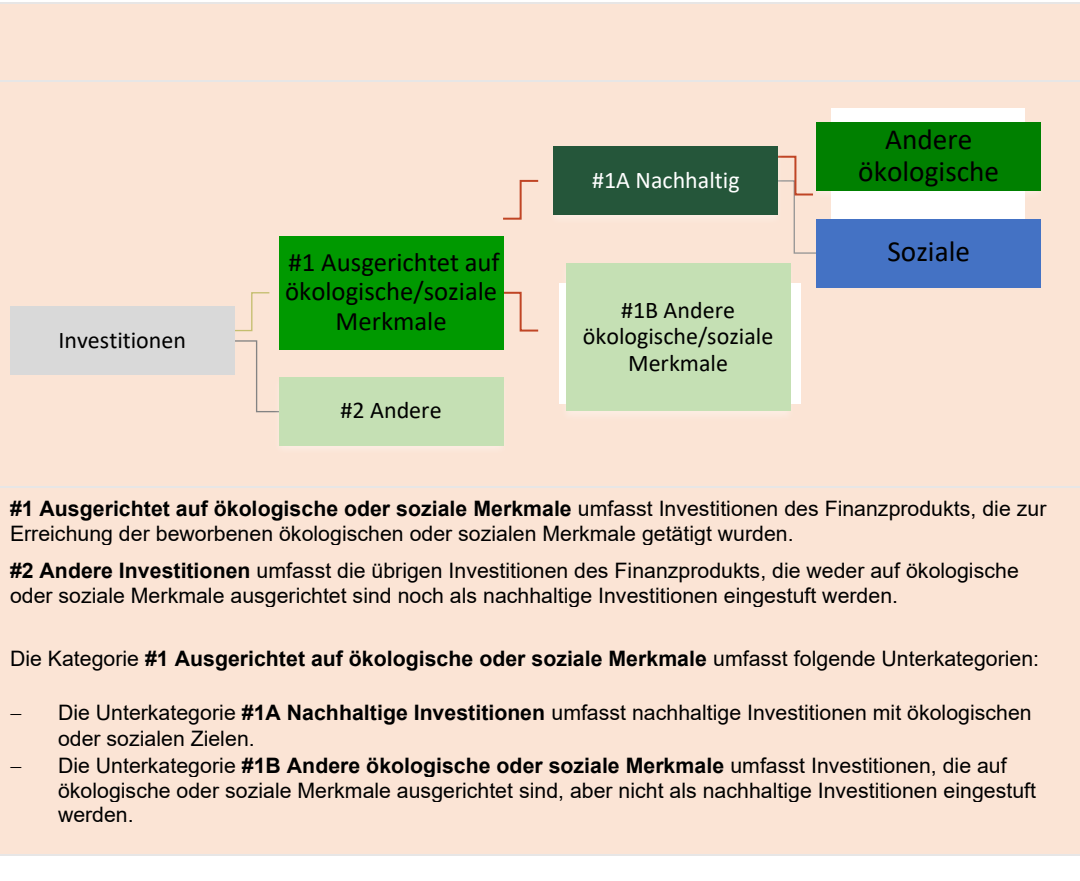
Investitionen

#1 Ausgerichtet auf ökologische/soziale Merkmale

#2 Andere

#1A Nachhaltig

#1B Andere ökologische/soziale Merkmale

Andere ökologische

Soziale

**#1 Ausgerichtet auf ökologische oder soziale Merkmale** umfasst Investitionen des Finanzprodukts, die zur Erreichung der beworbenen ökologischen oder sozialen Merkmale getätigt wurden.

**#2 Andere Investitionen** umfasst die übrigen Investitionen des Finanzprodukts, die weder auf ökologische oder soziale Merkmale ausgerichtet sind noch als nachhaltige Investitionen eingestuft werden.

Die Kategorie **#1 Ausgerichtet auf ökologische oder soziale Merkmale** umfasst folgende Unterkategorien:

– Die Unterkategorie **#1A Nachhaltige Investitionen** umfasst nachhaltige Investitionen mit ökologischen oder sozialen Zielen.
– Die Unterkategorie **#1B Andere ökologische oder soziale Merkmale** umfasst Investitionen, die auf ökologische oder soziale Merkmale ausgerichtet sind, aber nicht als nachhaltige Investitionen eingestuft werden.